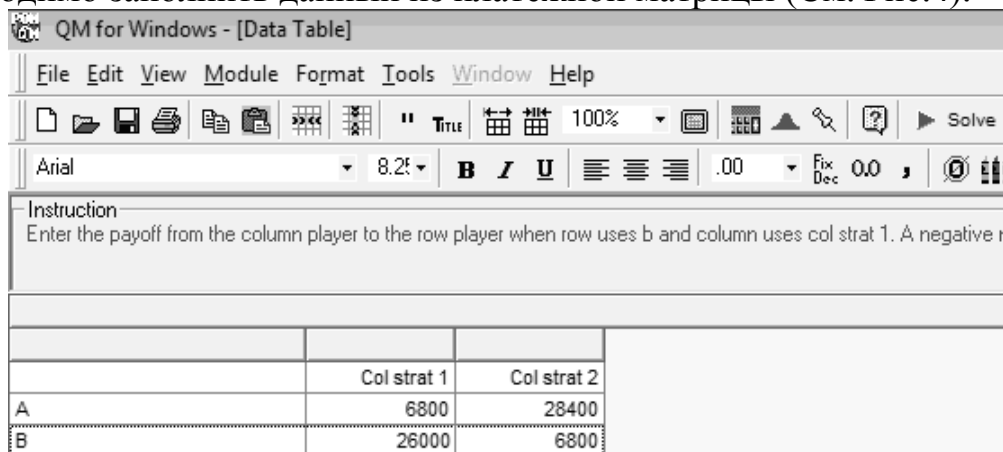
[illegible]одимо заполнить данными из платежной матрицы (См. Рис. 7).

QM for Windows - [Data Table]

File Edit View Module Format Tools Window Help

100% Solve

Arial 8.25 B I U .00 Fix Dec 0.0 ,

Instruction
Enter the payoff from the column player to the row player when row uses b and column uses col strat 1. A negative r

| | Col strat 1 | Col strat 2 |
|---|---|---|
| A | 6800 | 28400 |
| B | 26000 | 6800 |